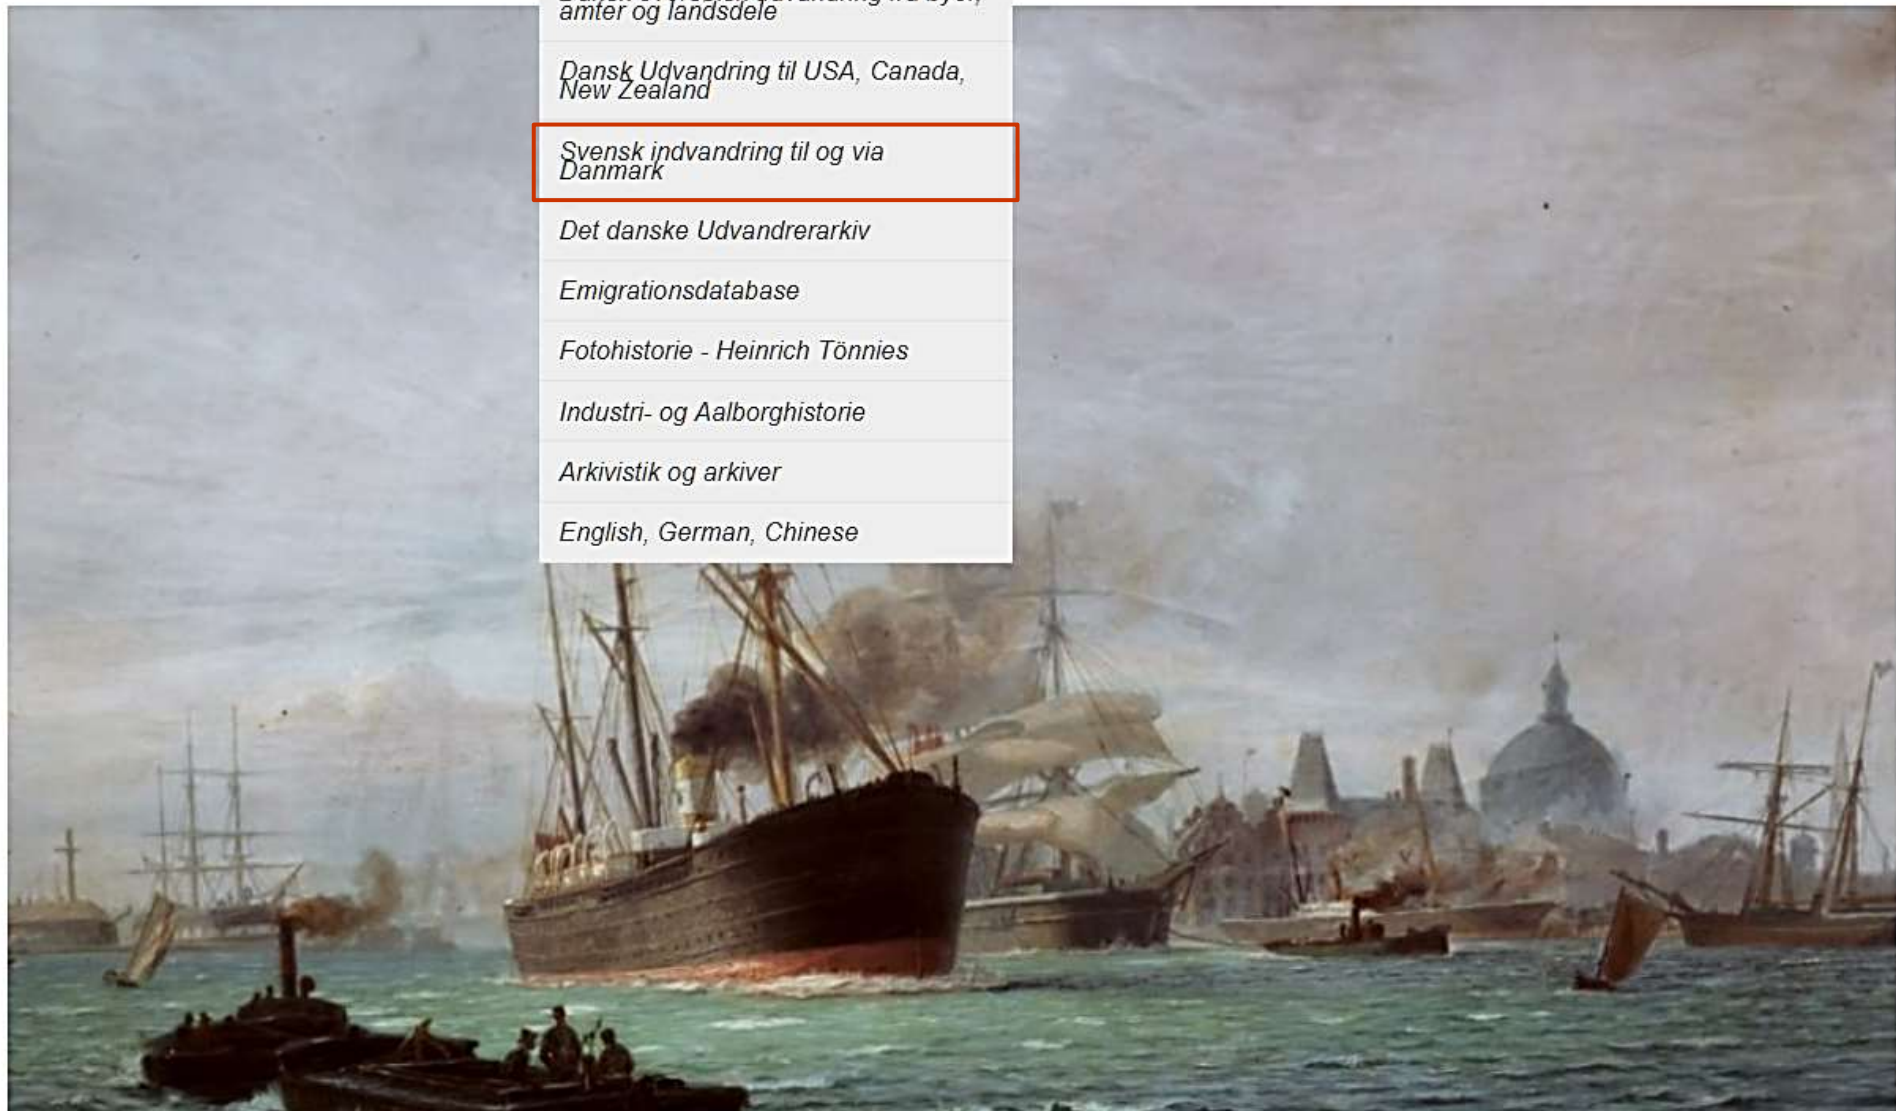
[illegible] amter og landsdele

Dansk Udvandring til USA, Canada, New Zealand

Svensk indvandring til og via Danmark

Det danske Udvandrerarkiv

Emigrationsdatabase

Fotohistorie - Heinrich Tönnies

Industri- og Aalborghistorie

Arkivistik og arkiver

English, German, Chinese